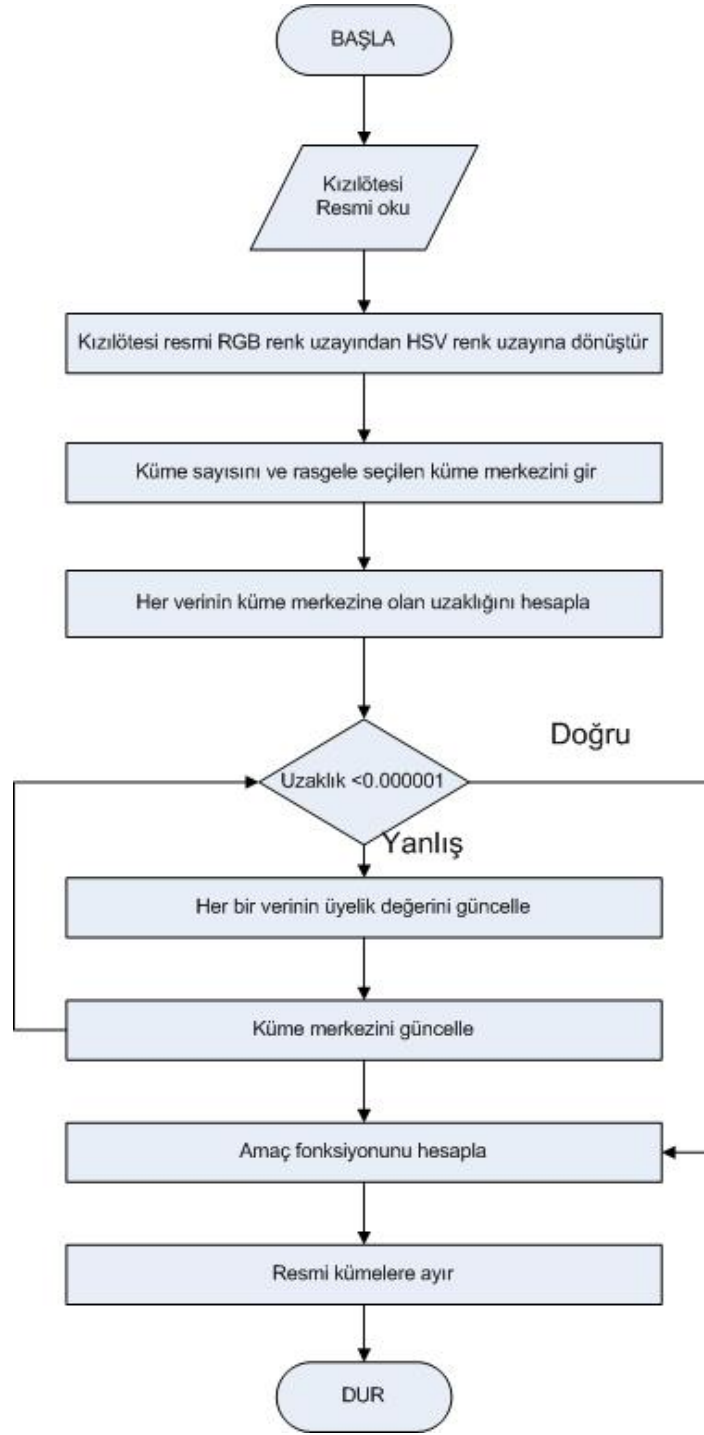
BAŞLA

Kızılötesi Resmi oku

Kızılötesi resmi RGB renk uzayından HSV renk uzayına dönüştür

Küme sayısını ve rasgele seçilen küme merkezini gir

Her verinin küme merkezine olan uzaklığını hesapla

Doğru

Uzaklık <0.000001

Yanlış

Her bir verinin üyelik değerini güncelle

Küme merkezini güncelle

Amaç fonksiyonunu hesapla

Resmi kümelere ayır

DUR